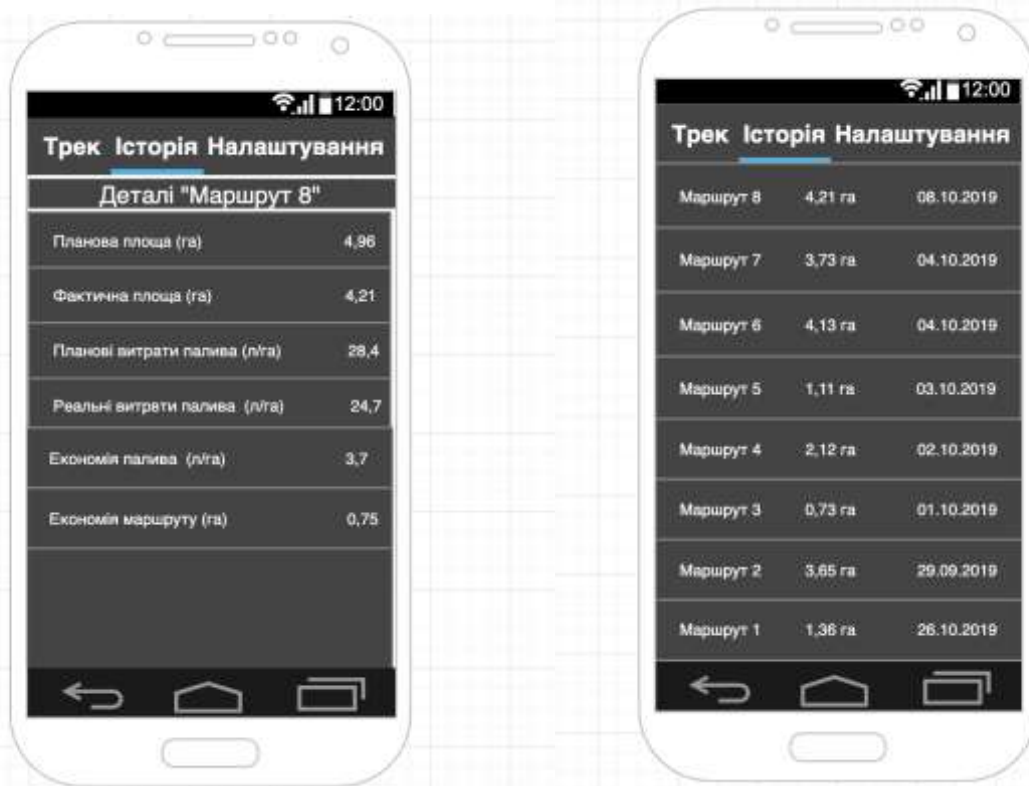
12:00

Трек Історія Налаштування

Деталі "Маршрут 8"

| | |
|---|---|
| Планова площа (га) | 4,96 |
| Фактична площа (га) | 4,21 |
| Планові витрати палива (л/га) | 28,4 |
| Реальні витрати палива (л/га) | 24,7 |
| Економія палива (л/га) | 3,7 |
| Економія маршруту (га) | 0,75 |

12:00

Трек Історія Налаштування

| | | |
|---|---|---|
| Маршрут 8 | 4,21 га | 08.10.2019 |
| Маршрут 7 | 3,73 га | 04.10.2019 |
| Маршрут 6 | 4,13 га | 04.10.2019 |
| Маршрут 5 | 1,11 га | 03.10.2019 |
| Маршрут 4 | 2,12 га | 02.10.2019 |
| Маршрут 3 | 0,73 га | 01.10.2019 |
| Маршрут 2 | 3,65 га | 29.09.2019 |
| Маршрут 1 | 1,36 га | 26.10.2019 |